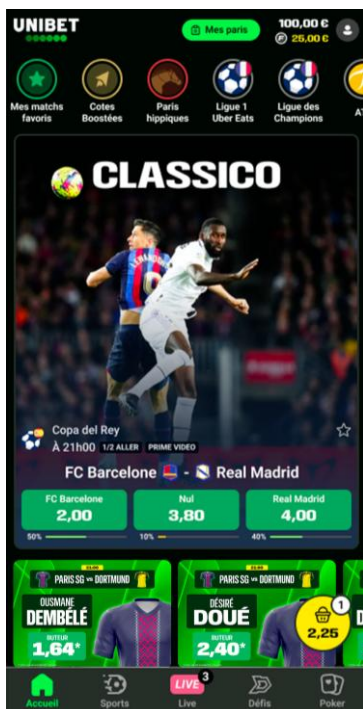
UNIBET

Mes paris

100,00 €
25,00 €

Mes matchs favoris

Cotes Boostées

Paris hippiques

Ligue 1 Uber Eats

Ligue des Champions

AT

CLASSICO

Copa del Rey
À 21h00 1/2 ALLER PRIME VIDEO

FC Barcelone - Real Madrid

FC Barcelone
2,00

Nul
3,80

Real Madrid
4,00

50%

10%

40%

PARIS SG vs DORTMUND

OUSMANE
DEMBÉLÉ

BUTEUR
1,64*

PARIS SG vs DORTMUND

DÉSIRÉ
DOUÉ

BUTEUR
2,40*

1
2,25

Accueil

Sports

LIVE 3
Live

Défis

Poker